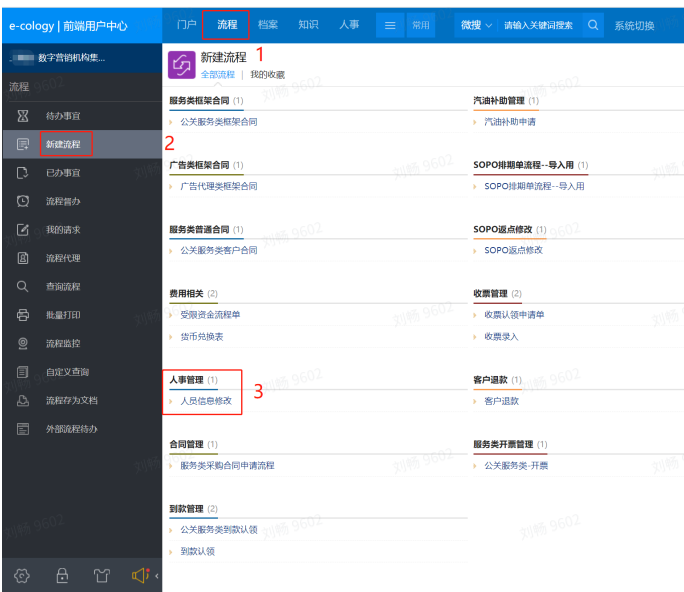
e-cology | 前端用户中心

门户 流程 档案 知识 人事 常用 微搜 请输入关键词搜索 系统切换

数字营销机构集...

流程

待办事宜
新建流程
已办事宜
流程督办
我的请求
流程代理
查询流程
批量打印
流程监控
自定义查询
流程存为文档
外部流程待办

1
新建流程
全部流程 | 我的收藏

2

服务类框架合同 (1)
公关服务类框架合同

汽油补助管理 (1)
汽油补助申请

广告类框架合同 (1)
广告代理类框架合同

SOPO排期单流程--导入用 (1)
SOPO排期单流程--导入用

服务类普通合同 (1)
公关服务类客户合同

SOPO返点修改 (1)
SOPO返点修改

费用相关 (2)
受限资金流程单
货币兑换表

收票管理 (2)
收票认领申请单
收票录入

3
人事管理 (1)
人员信息修改

客户退款 (1)
客户退款

合同管理 (1)
服务类采购合同申请流程

服务类开票管理 (1)
公关服务类-开票

到款管理 (2)
公关服务类到款认领
到款认领

刘畅 9602